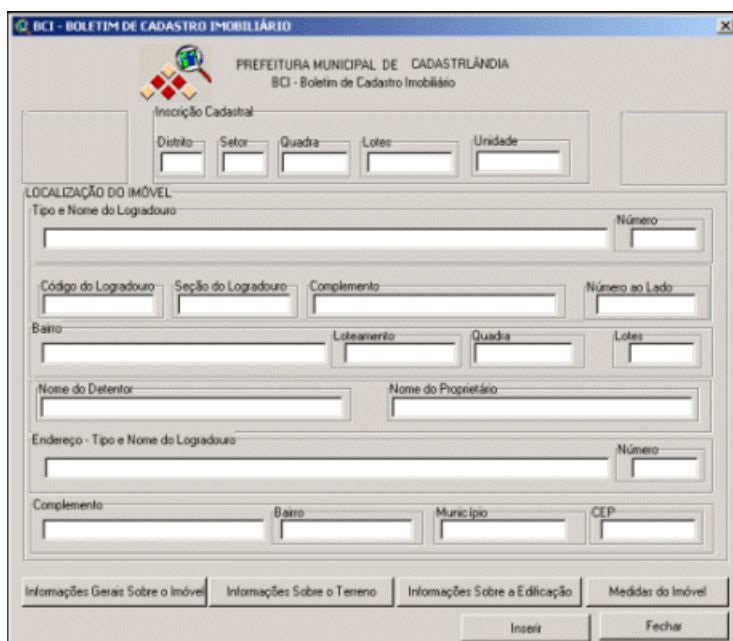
BCI - BOLETIM DE CADASTRO IMOBILIÁRIO

×

PREFEITURA MUNICIPAL DE CADASTRLÂNDIA
BCI - Boletim de Cadastro Imobiliário

Inscrição Cadastral

Distrito

Setor

Quadra

Lotes

Unidade

LOCALIZAÇÃO DO IMÓVEL

Tipo e Nome do Logradouro

Número

Código do Logradouro

Seção do Logradouro

Complemento

Número ao Lado

Bairro

Loteamento

Quadra

Lotes

Nome do Detentor

Nome do Proprietário

Endereço - Tipo e Nome do Logradouro

Número

Complemento

Bairro

Município

CEP

Informações Gerais Sobre o Imóvel

Informações Sobre o Terreno

Informações Sobre a Edificação

Medidas do Imóvel

Inserir

Fechar